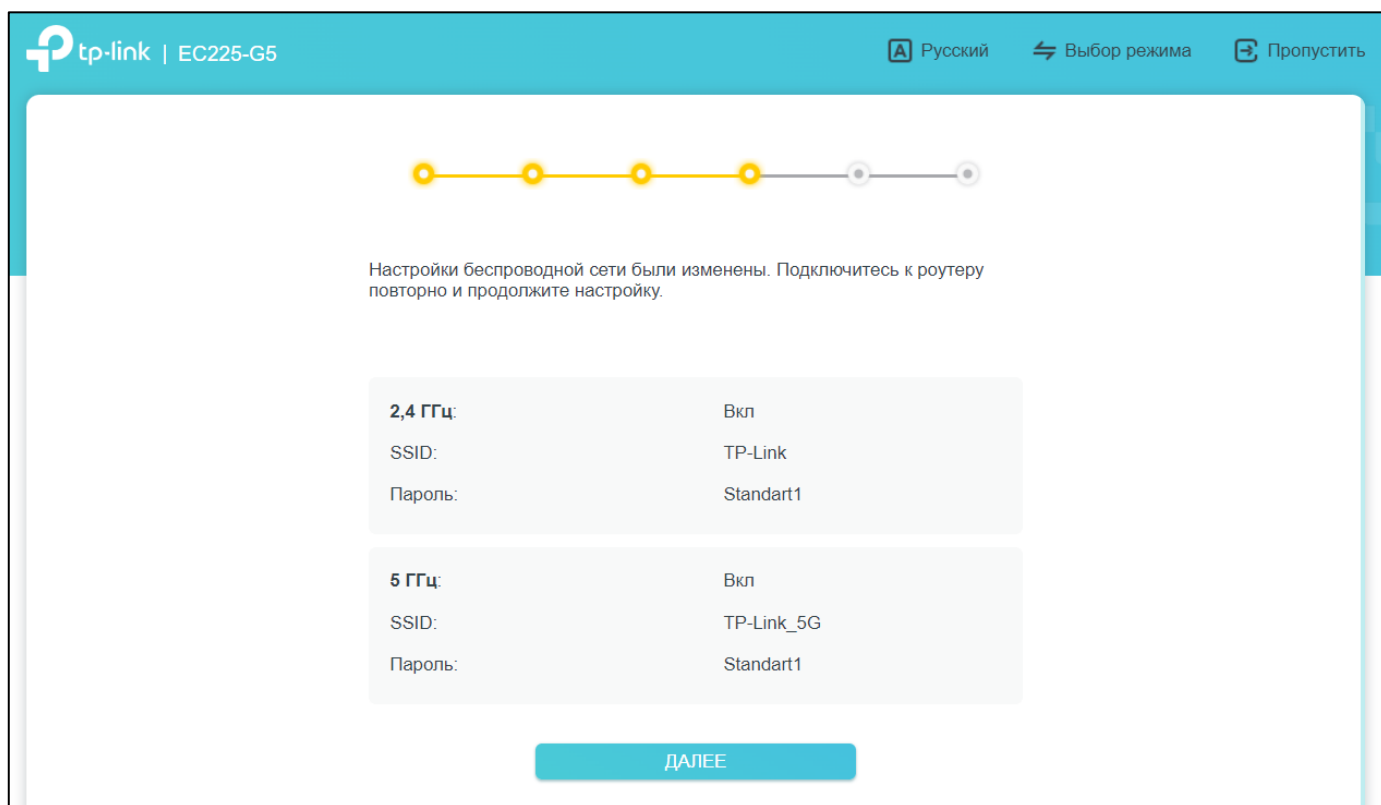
tp-link | EC225-G5

A Русский
Выбор режима
Пропустить

Настройки беспроводной сети были изменены. Подключитесь к роутеру повторно и продолжите настройку.

| | |
|---|---|
| **2,4 ГГц**: | Вкл |
| SSID: | TP-Link |
| Пароль: | Standart1 |

| | |
|---|---|
| **5 ГГц**: | Вкл |
| SSID: | TP-Link_5G |
| Пароль: | Standart1 |

ДАЛЕЕ